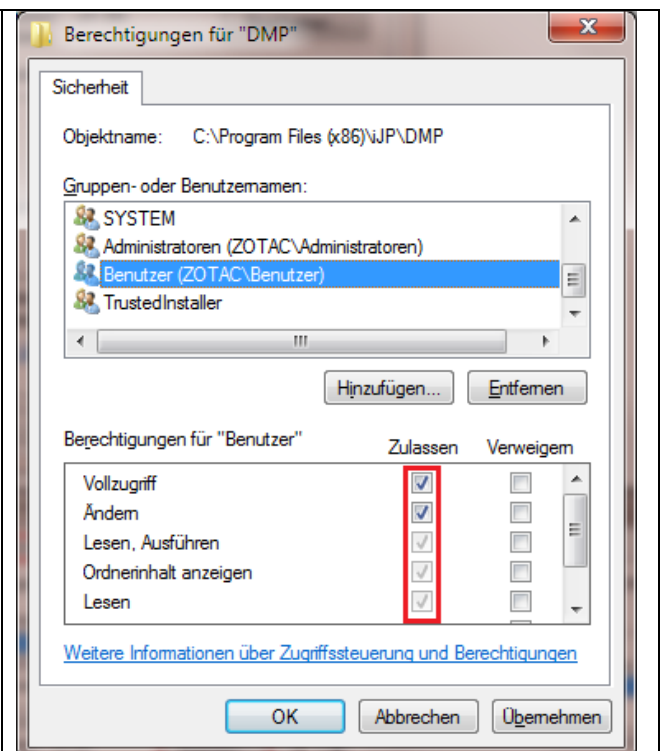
Berechtigungen für "DMP"

Sicherheit

Objektname: C:\Program Files (x86)\iJP\DMP

Gruppen- oder Benutzernamen:

SYSTEM
Administratoren (ZOTAC\Administratoren)
Benutzer (ZOTAC\Benutzer)
TrustedInstaller

Hinzufügen... Entfernen

| Berechtigungen für "Benutzer" | Zulassen | Verweigern |
|---|---|---|
| Vollzugriff | ✓ | |
| Ändern | ✓ | |
| Lesen, Ausführen | ✓ | |
| Ordnerinhalt anzeigen | ✓ | |
| Lesen | ✓ | |

Weitere Informationen über Zugriffssteuerung und Berechtigungen

OK Abbrechen Übernehmen